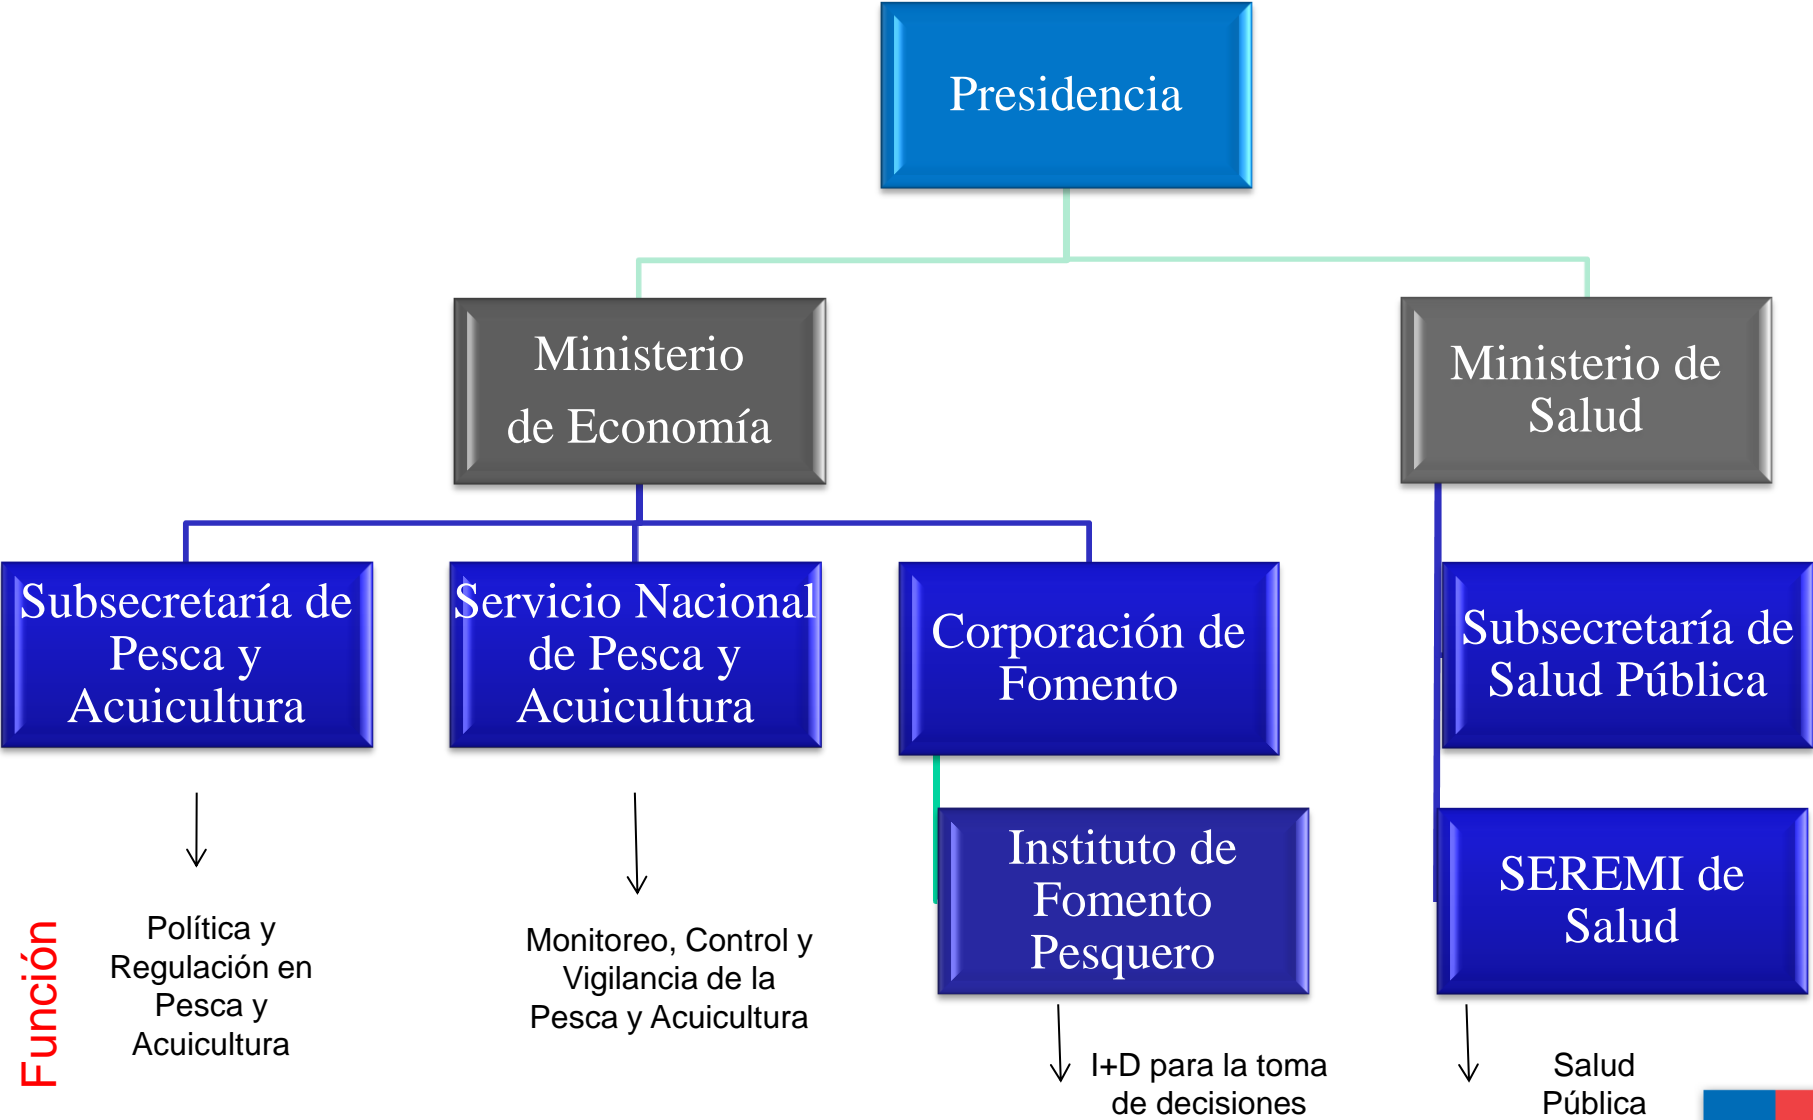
Presidencia

Ministerio de Economía

Ministerio de Salud

Subsecretaría de Pesca y Acuicultura

Servicio Nacional de Pesca y Acuicultura

Corporación de Fomento

Subsecretaría de Salud Pública

Instituto de Fomento Pesquero

SEREMI de Salud

Función

Política y Regulación en Pesca y Acuicultura

Monitoreo, Control y Vigilancia de la Pesca y Acuicultura

I+D para la toma de decisiones

Salud Pública